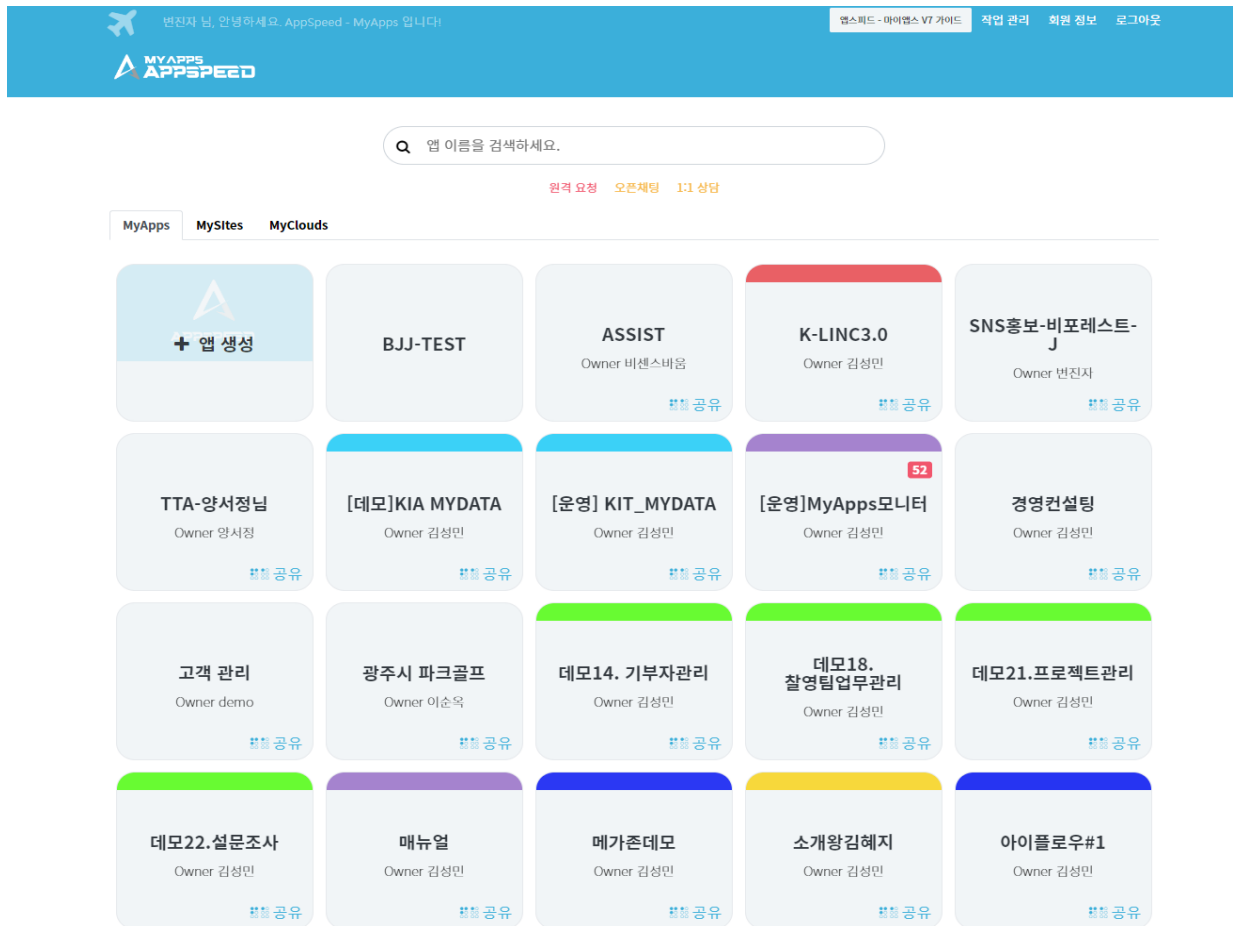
번진자 님, 안녕하세요. AppSpeed - MyApps 입니다!

앱스피드 - 마이앱스 V7 가이드 작업 관리 회원 정보 로그아웃

MYAPPS APPSPEED

앱 이름을 검색하세요.

원격 요청 오픈채팅 1:1 상담

MyApps MySites MyClouds

+ 앱 생성

BJJ-TEST

ASSIST
Owner 비센스바움
공유

K-LINC3.0
Owner 김성민
공유

SNS홍보-비포레스트-J
Owner 번진자
공유

TTA-양서정님
Owner 양서정
공유

[데모]KIA MYDATA
Owner 김성민
공유

[운영] KIT_MYDATA
Owner 김성민
공유

52
[운영]MyApps모니터
Owner 김성민
공유

경영컨설팅
Owner 김성민
공유

고객 관리
Owner demo
공유

광주시 파크골프
Owner 이순옥
공유

데모14. 기부자관리
Owner 김성민
공유

데모18. 촬영팀업무관리
Owner 김성민
공유

데모21.프로젝트관리
Owner 김성민
공유

데모22.설문조사
Owner 김성민
공유

매뉴얼
Owner 김성민
공유

메가존데모
Owner 김성민
공유

소개왕김혜지
Owner 김성민
공유

아이플로우#1
Owner 김성민
공유